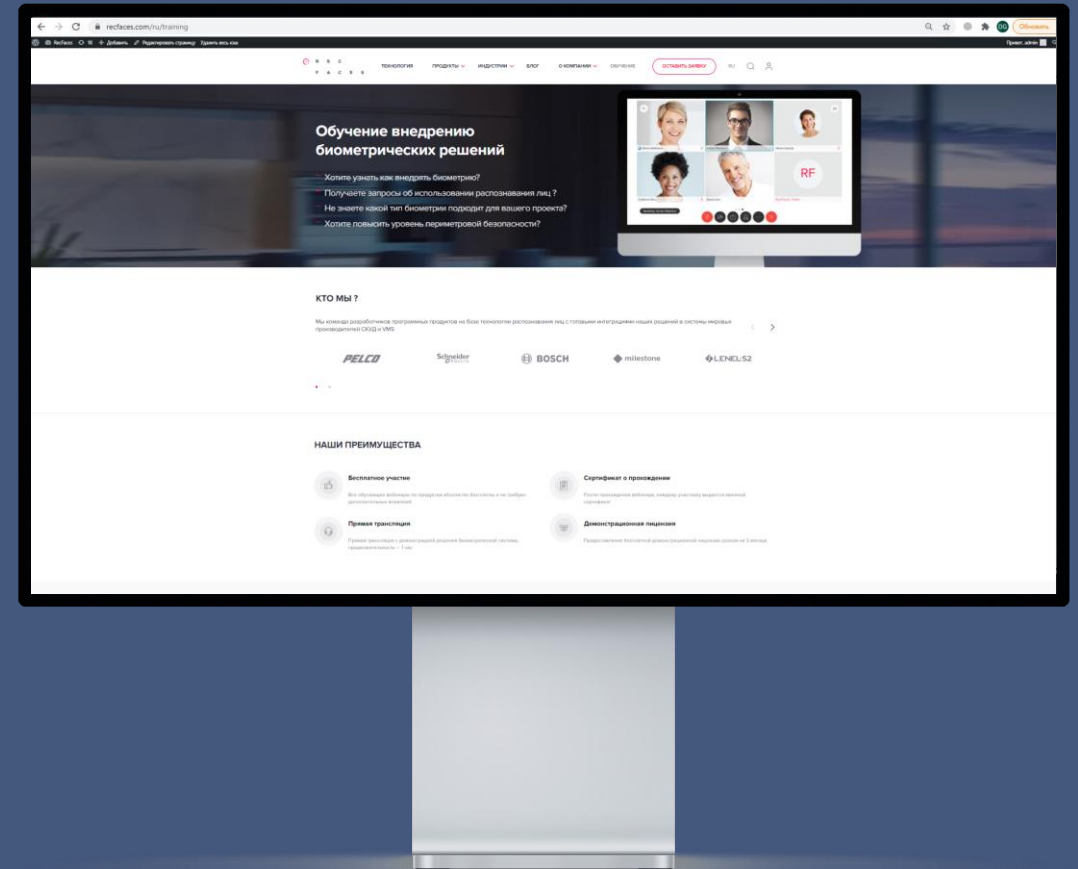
recfaces.com/ru/training

Обновить

RecFaces 16 Добавить Редактировать страницу Удалить весь кэш

Привет, admin

R E C
F A C E S

ТЕХНОЛОГИЯ ПРОДУКТЫ ИНДУСТРИИ БЛОГ О КОМПАНИИ ОБУЧЕНИЕ ОСТАВИТЬ ЗАЯВКУ RU

Обучение внедрению биометрических решений

Хотите узнать как внедрять биометрию?
Получаете запросы об использовании распознавания лиц ?
Не знаете какой тип биометрии подходит для вашего проекта?
Хотите повысить уровень периметровой безопасности?

RF

КТО МЫ ?

Мы команда разработчиков программных продуктов на базе технологии распознавания лиц с готовыми интеграциями наших решений в системы мировых производителей СКУД и VMS

PELCO
Schneider Electric
BOSCH
milestone
LENEL S2

НАШИ ПРЕИМУЩЕСТВА

Бесплатное участие
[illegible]

Сертификат о прохождении
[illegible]

Прямая трансляция
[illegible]

Демонстрационная лицензия
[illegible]